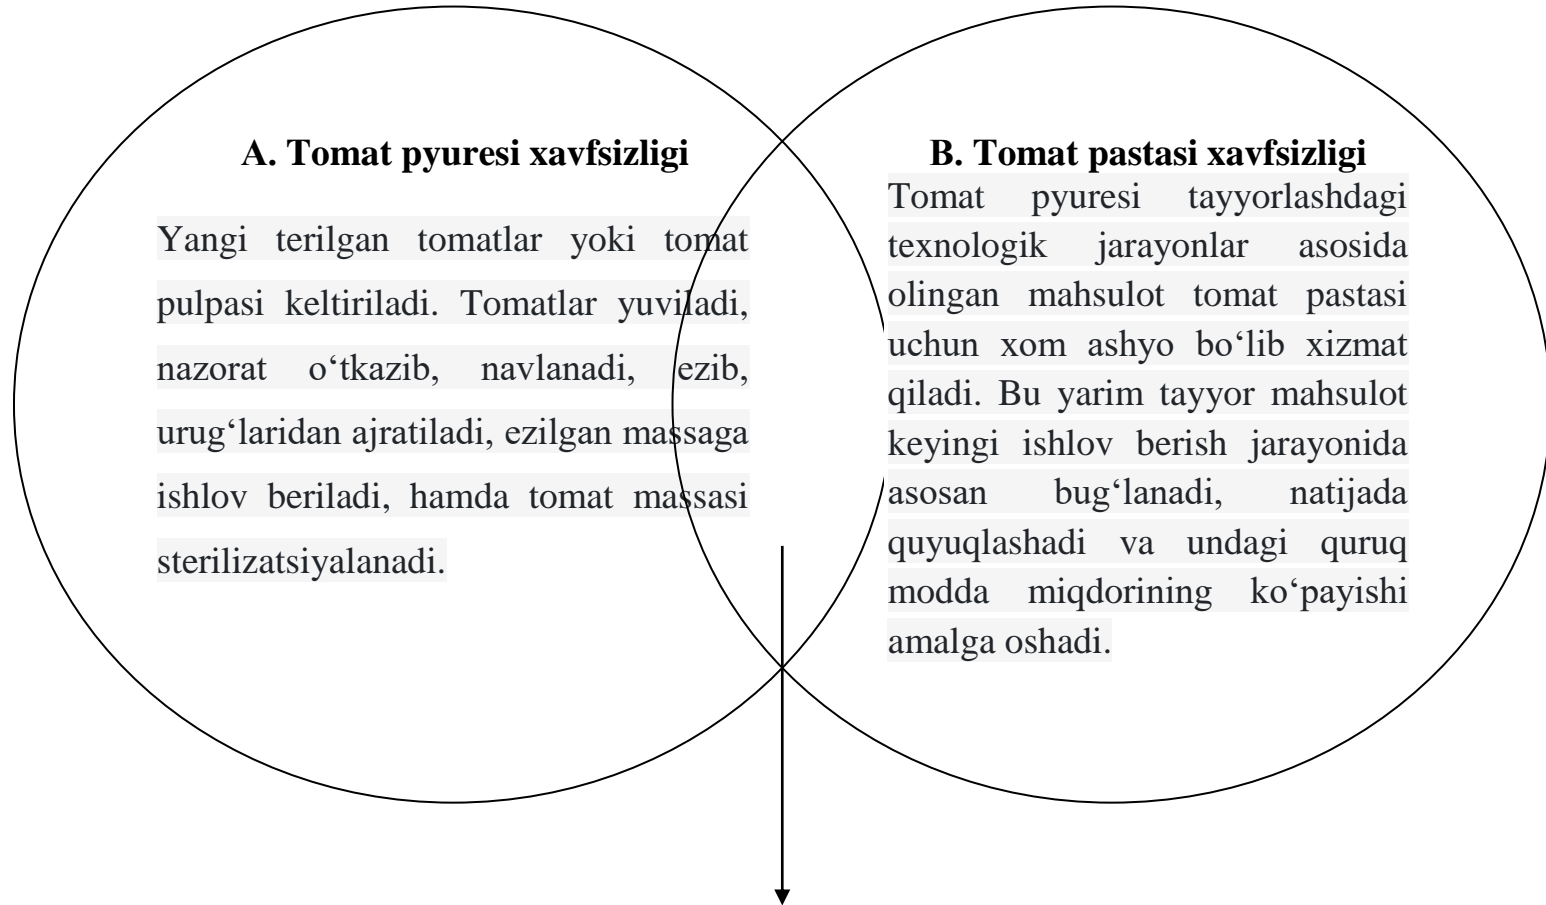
A. Tomat pyuresi xavfsizligi

Yangi terilgan tomatlar yoki tomat pulpasi keltiriladi. Tomatlar yuviladi, nazorat o‘tkazib, navlanadi, ezib, urug‘laridan ajratiladi, ezilgan massaga ishlov beriladi, hamda tomat massasi sterilizatsiyalanadi.

B. Tomat pastasi xavfsizligi

Tomat pyuresi tayyorlashdagi texnologik jarayonlar asosida olingan mahsulot tomat pastasi uchun xom ashyo bo‘lib xizmat qiladi. Bu yarim tayyor mahsulot keyingi ishlov berish jarayonida asosan bug‘lanadi, natijada quyuqlashadi va undagi quruq modda miqdorining ko‘payishi amalga oshadi.